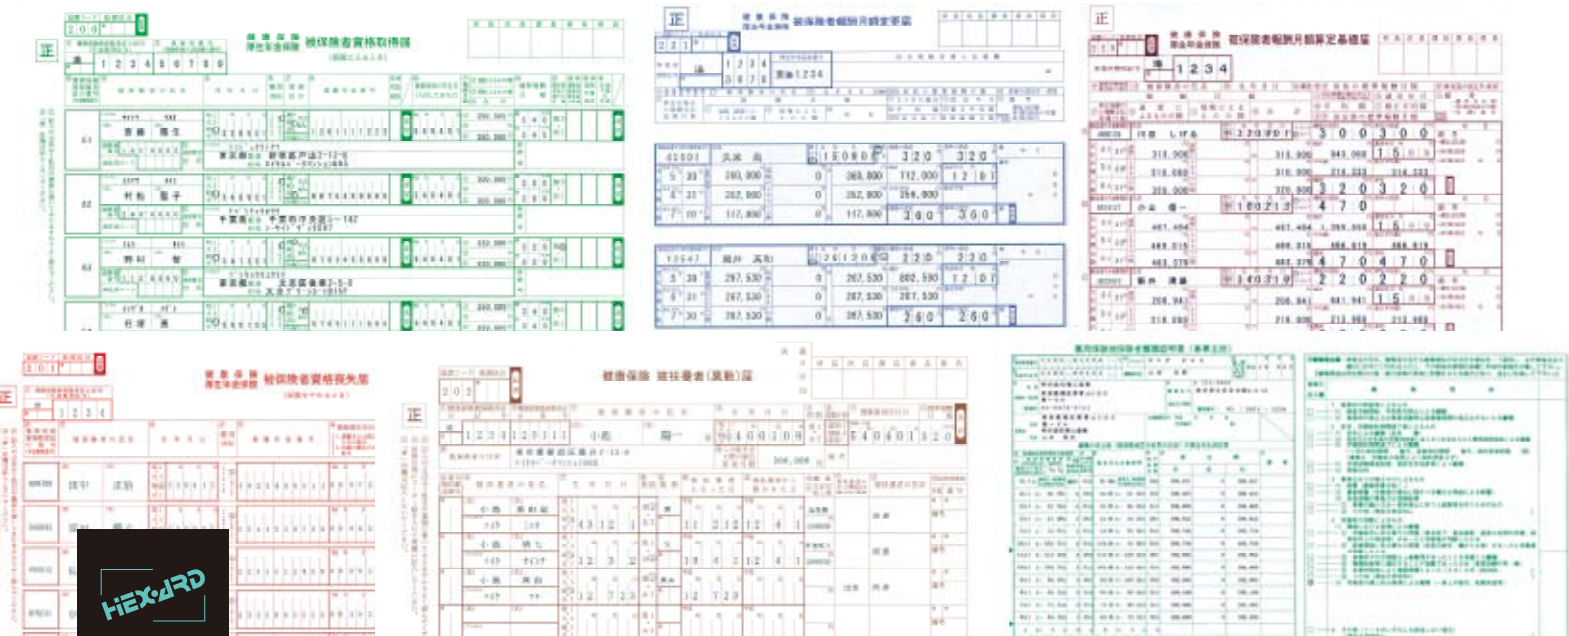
正
健康保険
厚生年金保険
被保険者資格取得届
2 0 0
1 2 3 4 5 6 7 8 9
吉田 陽生
村松 聖子
野村 智
石原

正
健康保険
厚生年金保険
被保険者報酬月額変更届
2 2 1
1 2 3 4
5 6 7 8
深谷1234
入米 尚
15 09 01
3 2 0
3 2 0
1 2 0 1
3 6 0
3 6 0
藤井 真和
24 12 06
2 2 0
2 2 0
2 6 0
2 6 0

正
健康保険
厚生年金保険
被保険者報酬月額算定基礎届
1 2 3 4
3 0 0
3 0 0
1 5
3 2 0
3 2 0
4 7 0
1 5
4 7 0
4 7 0
2 2 0
2 2 0
1 5

正
健康保険
厚生年金保険
被保険者資格喪失届
2 0 1
1 2 3 4

正
健康保険 被扶養者(異動)届
2 0 2
1 2 3 4 1 2 3 1 1 1
小島
4 0 0 0 1 0 9
S 4 0 0 6 0 1 3 2 0

HEXARD